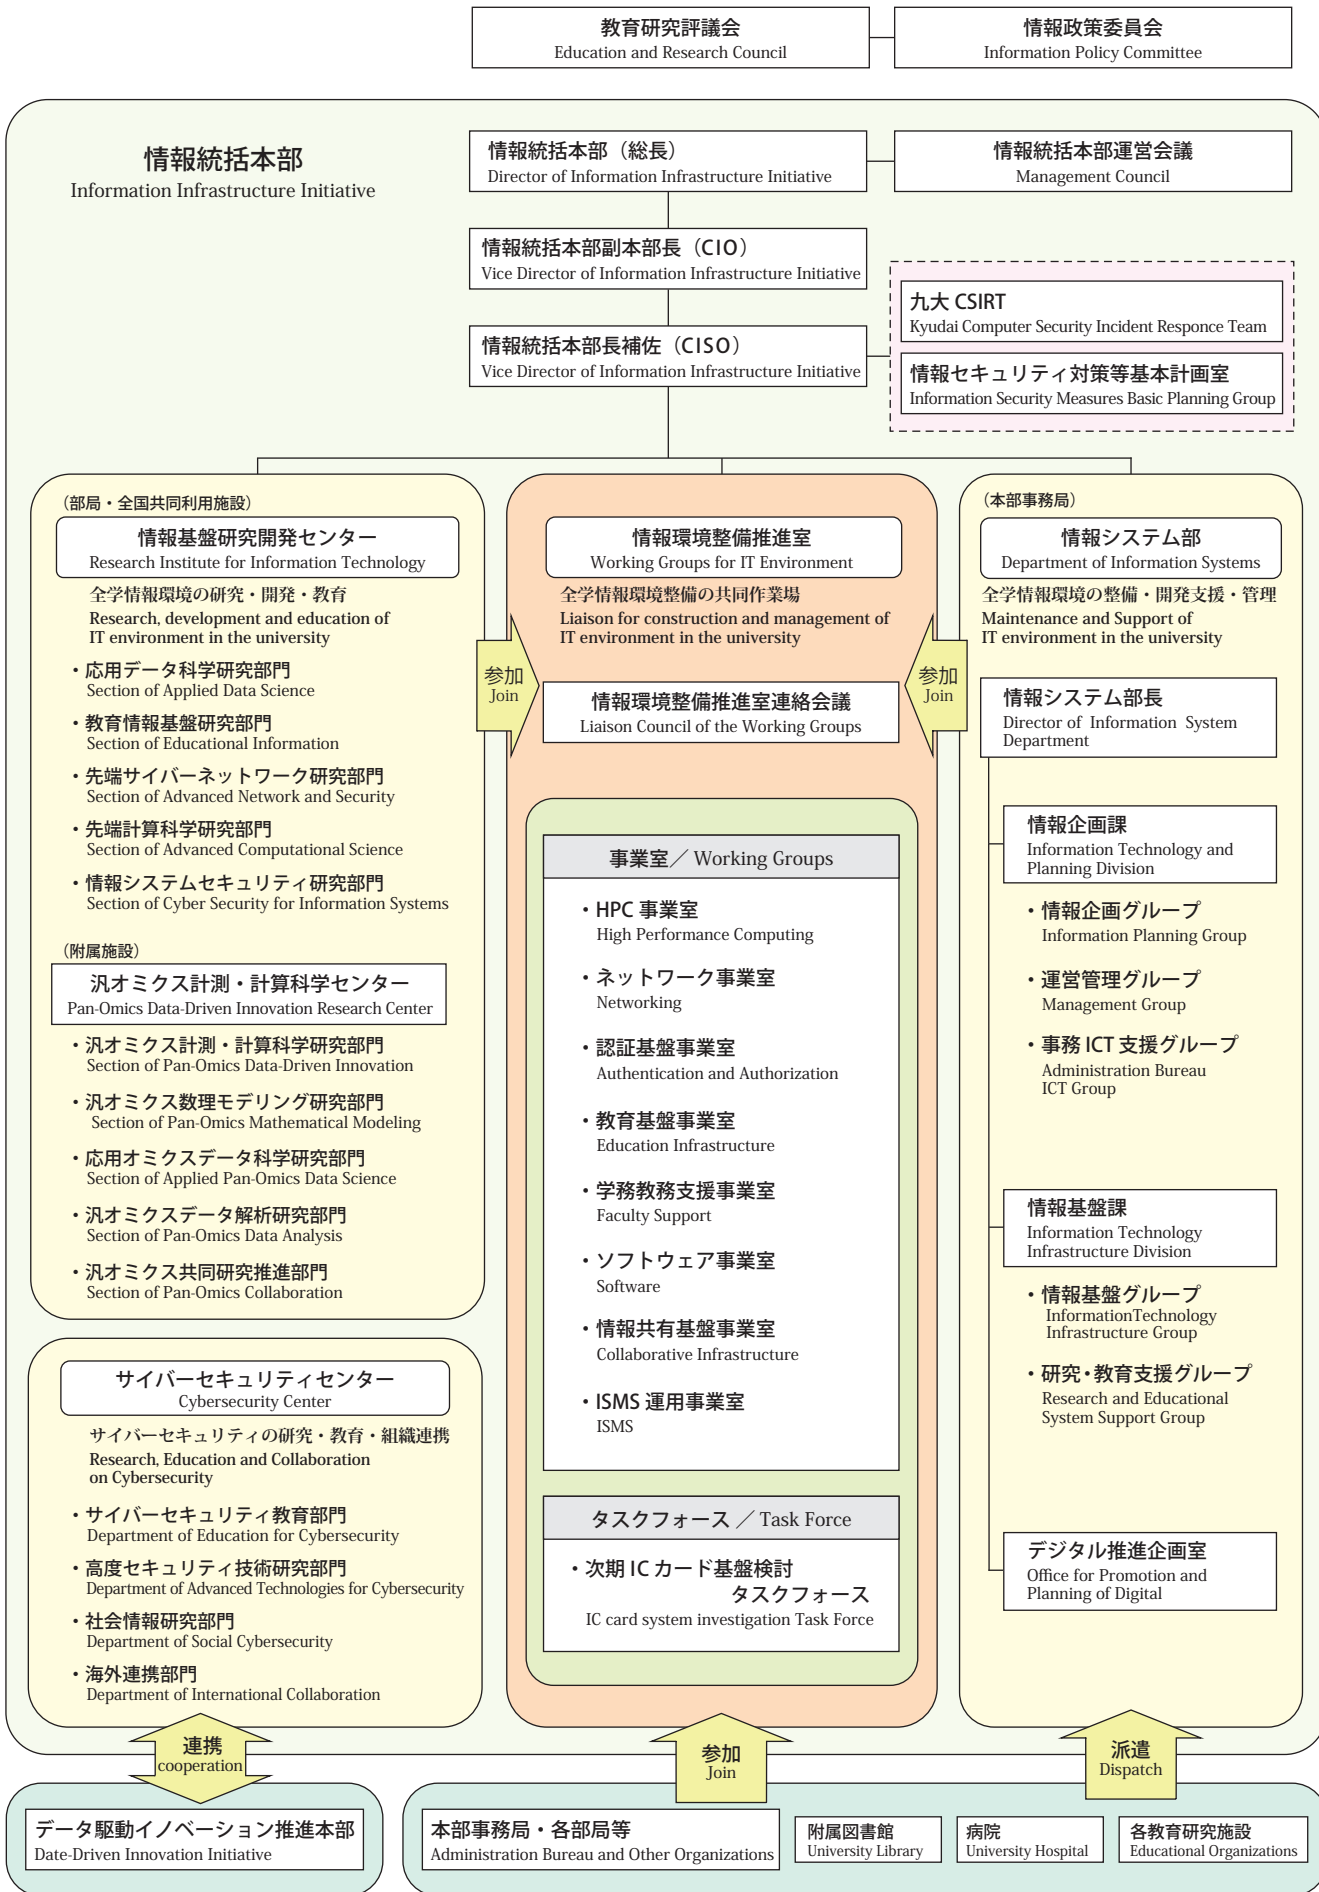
教育研究評議会
Education and Research Council

情報政策委員会
Information Policy Committee

情報統括本部
Information Infrastructure Initiative

情報統括本部（総長）
Director of Information Infrastructure Initiative

情報統括本部運営会議
Management Council

情報統括本部副本部長（CIO）
Vice Director of Information Infrastructure Initiative

九大 CSIRT
Kyudai Computer Security Incident Responce Team

情報統括本部長補佐（CISO）
Vice Director of Information Infrastructure Initiative

情報セキュリティ対策等基本計画室
Information Security Measures Basic Planning Group

（部局・全国共同利用施設）

情報基盤研究開発センター
Research Institute for Information Technology

全学情報環境の研究・開発・教育
Research, development and education of IT environment in the university

・応用データ科学研究部門
Section of Applied Data Science

・教育情報基盤研究部門
Section of Educational Information

・先端サイバーネットワーク研究部門
Section of Advanced Network and Security

・先端計算科学研究部門
Section of Advanced Computational Science

・情報システムセキュリティ研究部門
Section of Cyber Security for Information Systems

（附属施設）

汎オミクス計測・計算科学センター
Pan-Omics Data-Driven Innovation Research Center

・汎オミクス計測・計算科学研究部門
Section of Pan-Omics Data-Driven Innovation

・汎オミクス数理モデリング研究部門
Section of Pan-Omics Mathematical Modeling

・応用オミクスデータ科学研究部門
Section of Applied Pan-Omics Data Science

・汎オミクスデータ解析研究部門
Section of Pan-Omics Data Analysis

・汎オミクス共同研究推進部門
Section of Pan-Omics Collaboration

サイバーセキュリティセンター
Cybersecurity Center

サイバーセキュリティの研究・教育・組織連携
Research, Education and Collaboration on Cybersecurity

・サイバーセキュリティ教育部門
Department of Education for Cybersecurity

・高度セキュリティ技術研究部門
Department of Advanced Technologies for Cybersecurity

・社会情報研究部門
Department of Social Cybersecurity

・海外連携部門
Department of International Collaboration

参加
Join

情報環境整備推進室
Working Groups for IT Environment

全学情報環境整備の共同作業場
Liaison for construction and management of IT environment in the university

情報環境整備推進室連絡会議
Liaison Council of the Working Groups

参加
Join

事業室／Working Groups

・HPC 事業室
High Performance Computing

・ネットワーク事業室
Networking

・認証基盤事業室
Authentication and Authorization

・教育基盤事業室
Education Infrastructure

・学務教務支援事業室
Faculty Support

・ソフトウェア事業室
Software

・情報共有基盤事業室
Collaborative Infrastructure

・ISMS 運用事業室
ISMS

タスクフォース／Task Force

・次期 IC カード基盤検討タスクフォース
IC card system investigation Task Force

（本部事務局）

情報システム部
Department of Information Systems

全学情報環境の整備・開発支援・管理
Maintenance and Support of IT environment in the university

情報システム部長
Director of Information System Department

情報企画課
Information Technology and Planning Division

・情報企画グループ
Information Planning Group

・運営管理グループ
Management Group

・事務 ICT 支援グループ
Administration Bureau ICT Group

情報基盤課
Information Technology Infrastructure Division

・情報基盤グループ
InformationTechnology Infrastructure Group

・研究・教育支援グループ
Research and Educational System Support Group

デジタル推進企画室
Office for Promotion and Planning of Digital

連携
cooperation

参加
Join

派遣
Dispatch

データ駆動イノベーション推進本部
Date-Driven Innovation Initiative

本部事務局・各部局等
Administration Bureau and Other Organizations

附属図書館
University Library

病院
University Hospital

各教育研究施設
Educational Organizations